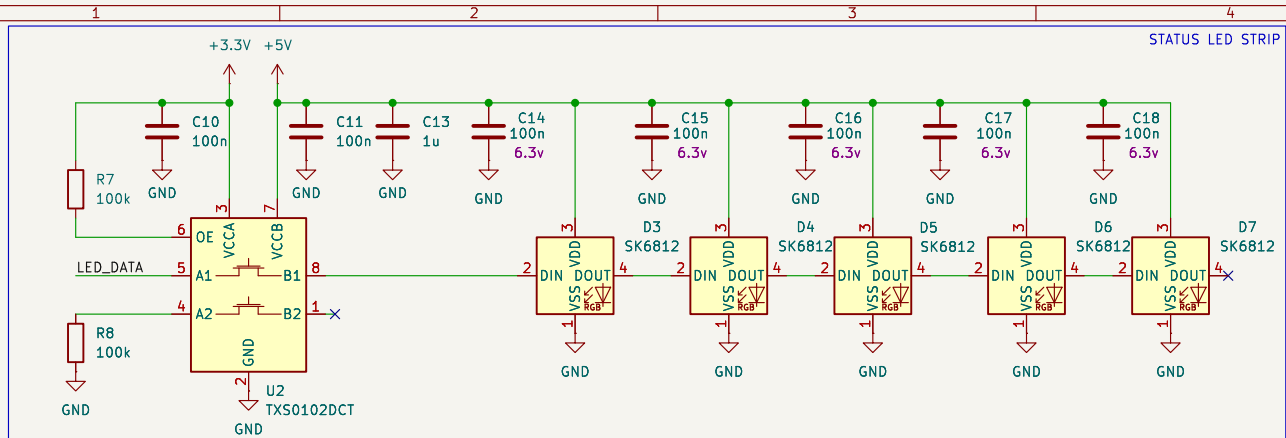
1
2
3
4

STATUS LED STRIP

+3.3V
+5V

C10
100n
GND

C11
100n
GND

C13
1u
GND

C14
100n
6.3v
GND

C15
100n
6.3v
GND

C16
100n
6.3v
GND

C17
100n
6.3v
GND

C18
100n
6.3v
GND

R7
100k

R8
100k
GND

LED_DATA

6 OE
5 A1
4 A2
3 VCCA
7 VCCB
8 B1
1 B2
GND
2
U2
TXS0102DCT
GND

D3
SK6812
D4
SK6812
D5
SK6812
D6
SK6812
D7
SK6812

3 VDD
2 DIN
DOUT 4
VSS
1
RGB
GND

3 VDD
2 DIN
DOUT 4
VSS
1
RGB
GND

3 VDD
2 DIN
DOUT 4
VSS
1
RGB
GND

3 VDD
2 DIN
DOUT 4
VSS
1
RGB
GND

3 VDD
2 DIN
DOUT 4
VSS
1
RGB
GND